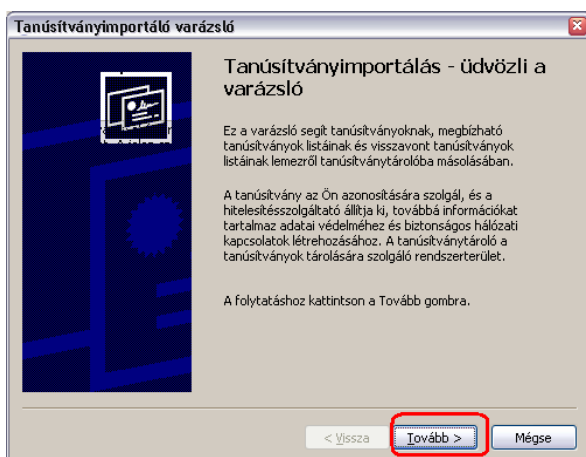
Tanúsítványimportáló varázsló

Tanúsítványimportálás - üdvözli a varázsló

Ez a varázsló segít tanúsítványoknak, megbízható tanúsítványok listáinak és visszavont tanúsítványok listáinak lemezről tanúsítványtárolóba másolásában.

A tanúsítvány az Ön azonosítására szolgál, és a hitelesítésszolgáltató állítja ki, továbbá információkat tartalmaz adatai védelméhez és biztonságos hálózati kapcsolatok létrehozásához. A tanúsítványtároló a tanúsítványok tárolására szolgáló rendszerterület.

A folytatáshoz kattintson a Tovább gombra.

< Vissza | Tovább > | Mégse